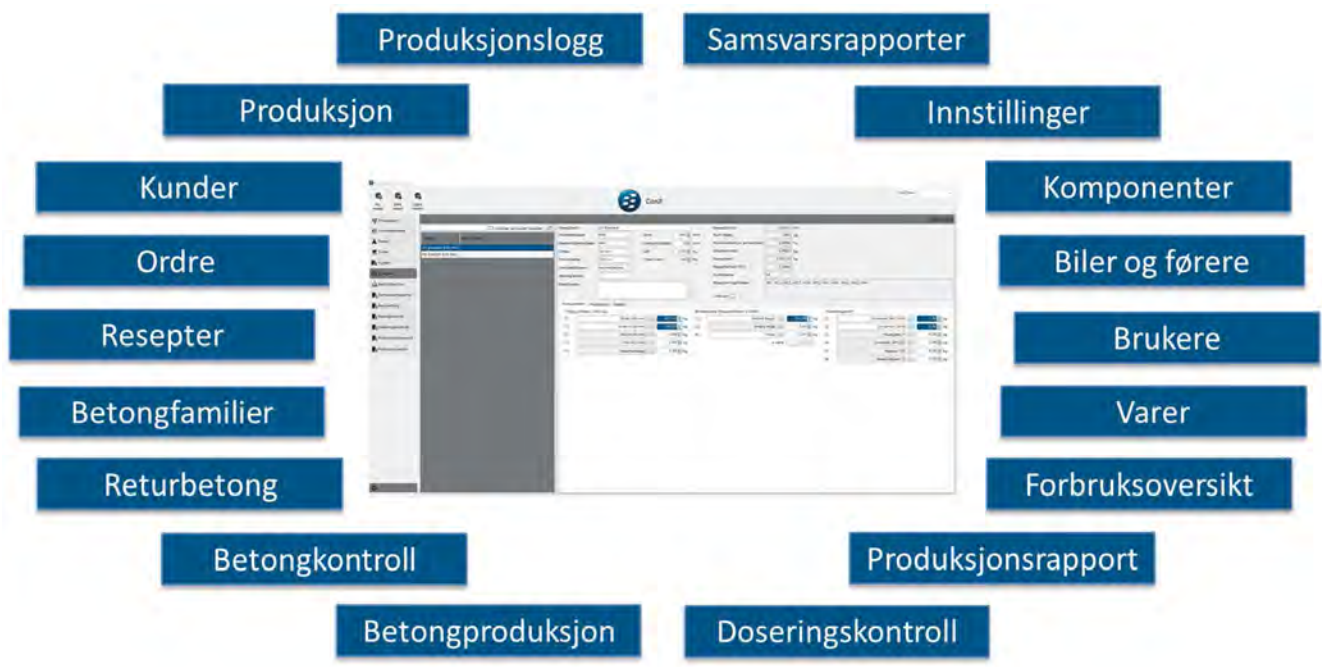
Produksjonslogg
Samsvarsrapporter
Produksjon
Innstillinger
Kunder
Komponenter
Ordre
Biler og førere
Resepter
Brukere
Betongfamilier
Varer
Returbetong
Forbruksoversikt
Betongkontroll
Produksjonsrapport
Betongproduksjon
Doseringskontroll

Conit